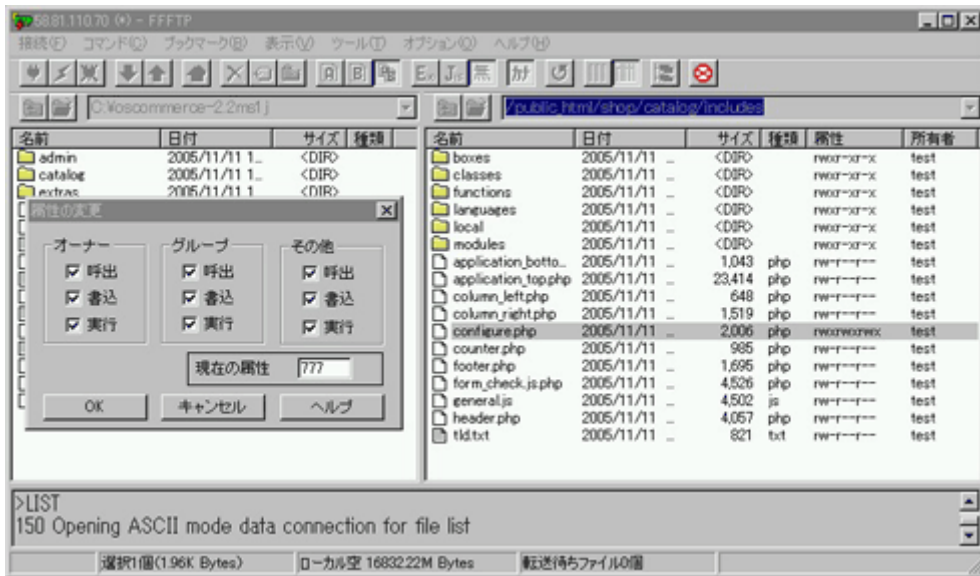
58.81.110.70 (*) - FFFTP

接続(F) コマンド(C) ブックマーク(B) 表示(V) ツール(T) オプション(O) ヘルプ(H)

C:¥oscommerce-2.2ms1j

/public_html/shop/catalog/includes

| 名前 | 日付 | サイズ | 種類 |
|---|---|---|---|
| admin | 2005/11/11 1... | <DIR> | |
| catalog | 2005/11/11 1... | <DIR> | |
| extras | 2005/11/11 1 | <DIR> | |

属性の変更

オーナー
☑ 呼出
☑ 書込
☑ 実行

グループ
☑ 呼出
☑ 書込
☑ 実行

その他
☑ 呼出
☑ 書込
☑ 実行

現在の属性 777

OK キャンセル ヘルプ

| 名前 | 日付 | サイズ | 種類 | 属性 | 所有者 |
|---|---|---|---|---|---|
| boxes | 2005/11/11 ... | <DIR> | | rwxr-xr-x | test |
| classes | 2005/11/11 ... | <DIR> | | rwxr-xr-x | test |
| functions | 2005/11/11 ... | <DIR> | | rwxr-xr-x | test |
| languages | 2005/11/11 ... | <DIR> | | rwxr-xr-x | test |
| local | 2005/11/11 ... | <DIR> | | rwxr-xr-x | test |
| modules | 2005/11/11 ... | <DIR> | | rwxr-xr-x | test |
| application_botto... | 2005/11/11 ... | 1,043 | php | rw-r--r-- | test |
| application_top.php | 2005/11/11 ... | 23,414 | php | rw-r--r-- | test |
| column_left.php | 2005/11/11 ... | 648 | php | rw-r--r-- | test |
| column_right.php | 2005/11/11 ... | 1,519 | php | rw-r--r-- | test |
| configure.php | 2005/11/11 ... | 2,006 | php | rwxrwxrwx | test |
| counter.php | 2005/11/11 ... | 985 | php | rw-r--r-- | test |
| footer.php | 2005/11/11 ... | 1,695 | php | rw-r--r-- | test |
| form_check.js.php | 2005/11/11 ... | 4,526 | php | rw-r--r-- | test |
| general.js | 2005/11/11 ... | 4,502 | js | rw-r--r-- | test |
| header.php | 2005/11/11 ... | 4,057 | php | rw-r--r-- | test |
| tld.txt | 2005/11/11 ... | 821 | txt | rw-r--r-- | test |

>LIST
150 Opening ASCII mode data connection for file list

選択1個(1.96K Bytes) ローカル空 16832.22M Bytes 転送待ちファイル0個